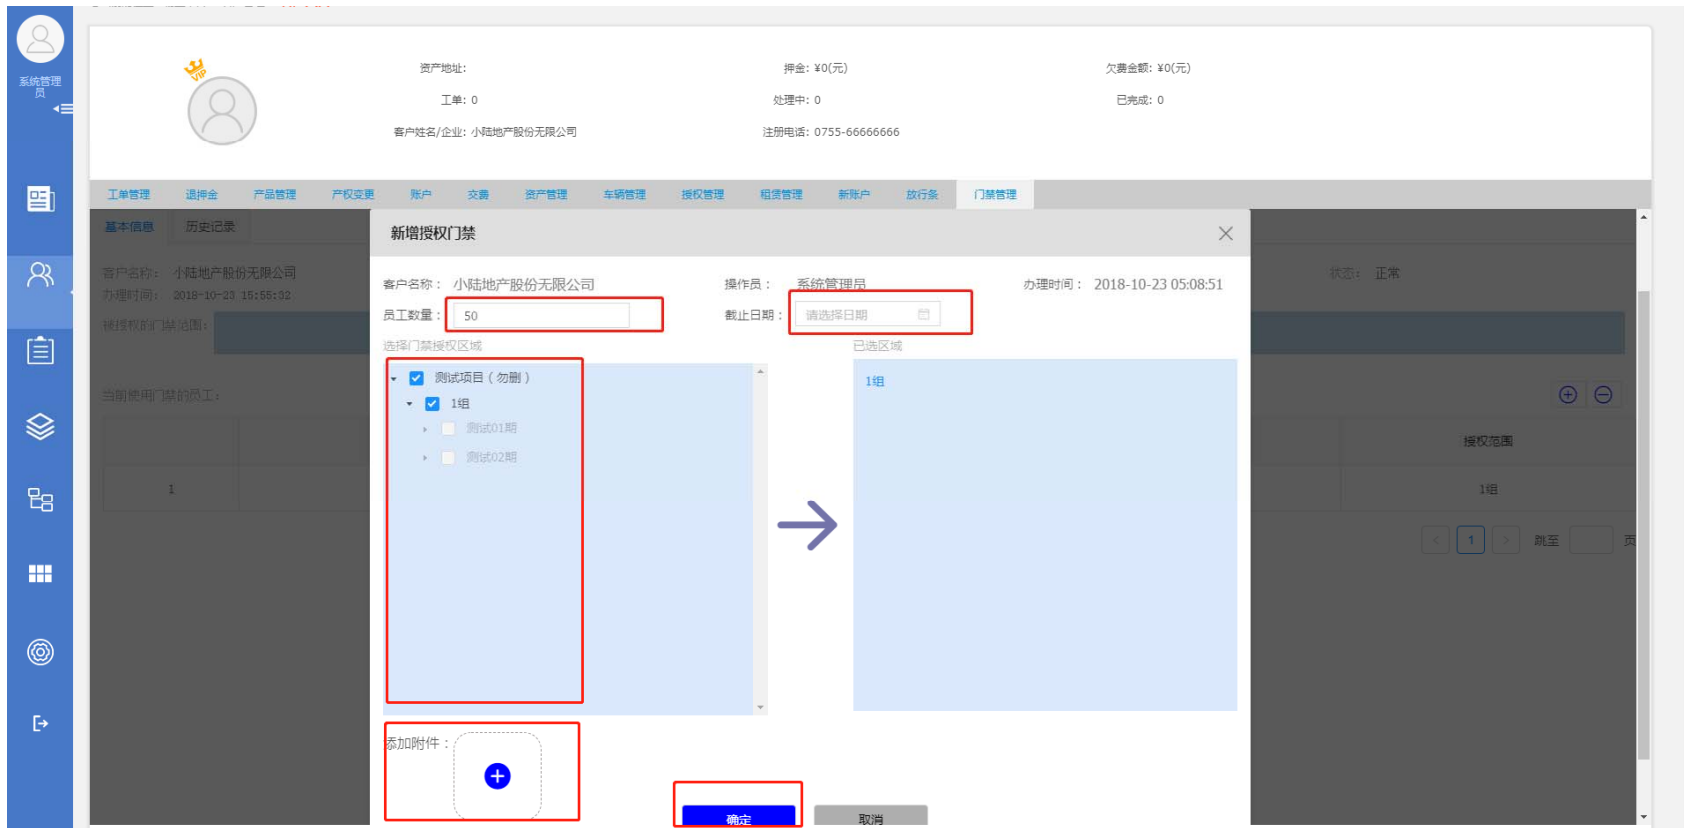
系统管理员

VIP

资产地址:

押金: ¥0(元)

欠费金额: ¥0(元)

工单: 0

处理中: 0

已完成: 0

客户姓名/企业: 小陆地产股份无限公司

注册电话: 0755-66666666

工单管理 退押金 产品管理 产权变更 账户 交费 资产管理 车辆管理 授权管理 租赁管理 新账户 放行条 门禁管理

基本信息 历史记录

客户名称: 小陆地产股份无限公司

办理时间: 2018-10-23 15:55:32

被授权的门禁范围:

当前使用门禁的员工:

状态: 正常

授权范围

1

1组

1

跳至 页

新增授权门禁

客户名称: 小陆地产股份无限公司

操作员: 系统管理员

办理时间: 2018-10-23 05:08:51

员工数量: 50

截止日期: 请选择日期

选择门禁授权区域

已选区域

测试项目(勿删)

1组

测试01期

测试02期

1组

添加附件:

确定

取消